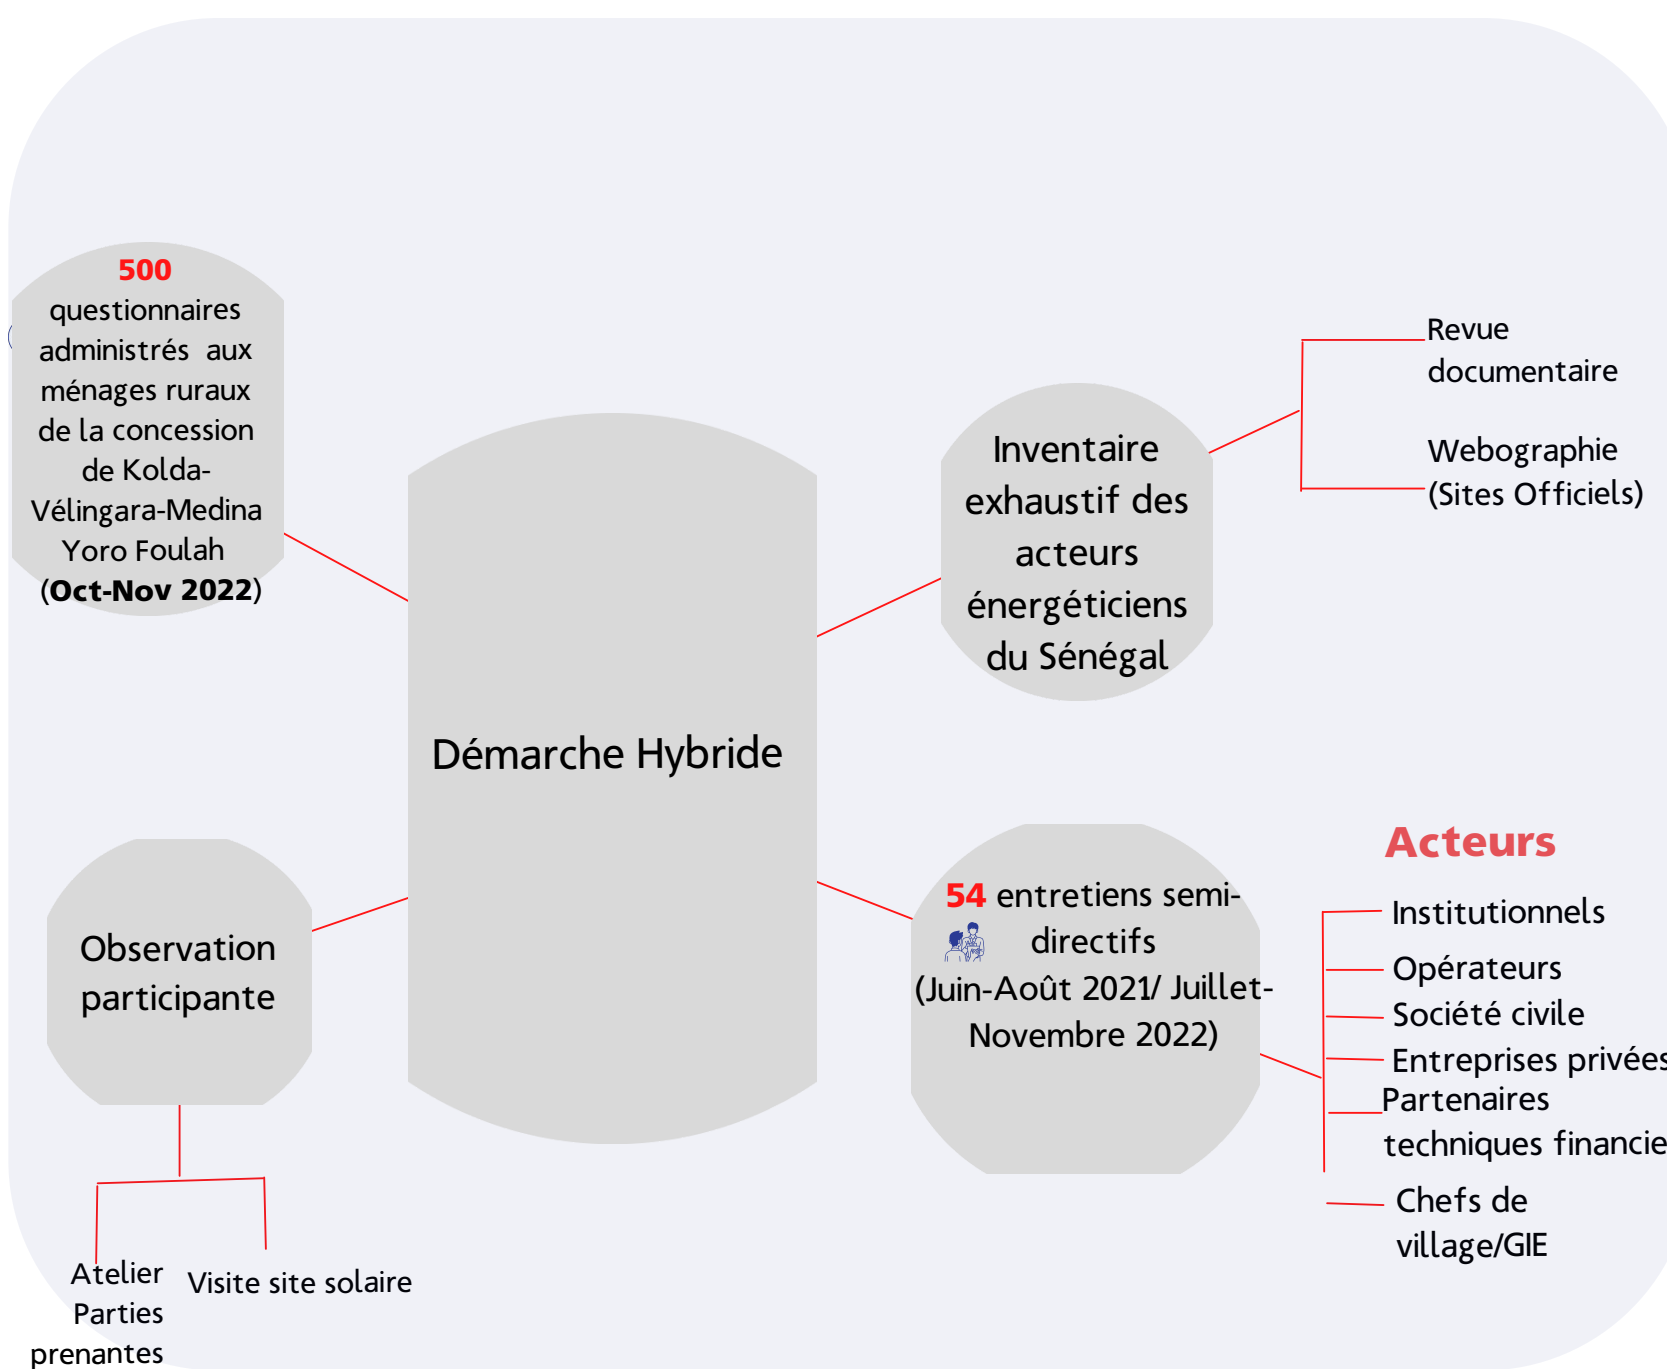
500 questionnaires administrés aux ménages ruraux de la concession de Kolda-Vélingara-Medina Yoro Foulah (Oct-Nov 2022)

Démarche Hybride

Inventaire exhaustif des acteurs énergéticiens du Sénégal

Revue documentaire

Webographie (Sites Officiels)

Observation participante

Atelier Parties prenantes

Visite site solaire

54 entretiens semi-directifs (Juin-Août 2021/ Juillet-Novembre 2022)

Acteurs

Institutionnels

Opérateurs

Société civile

Entreprises privées

Partenaires techniques financie

Chefs de village/GIE